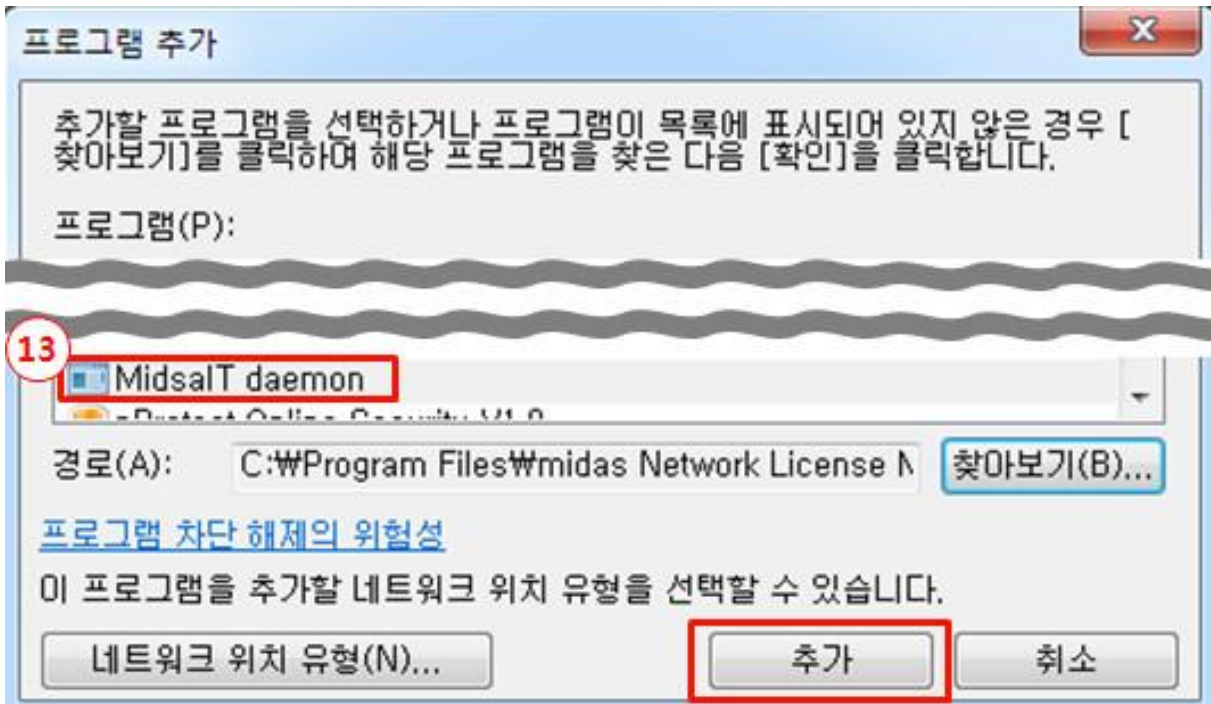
프로그램 추가

추가할 프로그램을 선택하거나 프로그램이 목록에 표시되어 있지 않은 경우 [찾아보기]를 클릭하여 해당 프로그램을 찾은 다음 [확인]을 클릭합니다.

프로그램(P):

13

MidsaIT daemon

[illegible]

경로(A): C:₩Program Files₩midas Network License N

찾아보기(B)...

프로그램 차단 해제의 위험성

이 프로그램을 추가할 네트워크 위치 유형을 선택할 수 있습니다.

네트워크 위치 유형(N)...

추가

취소